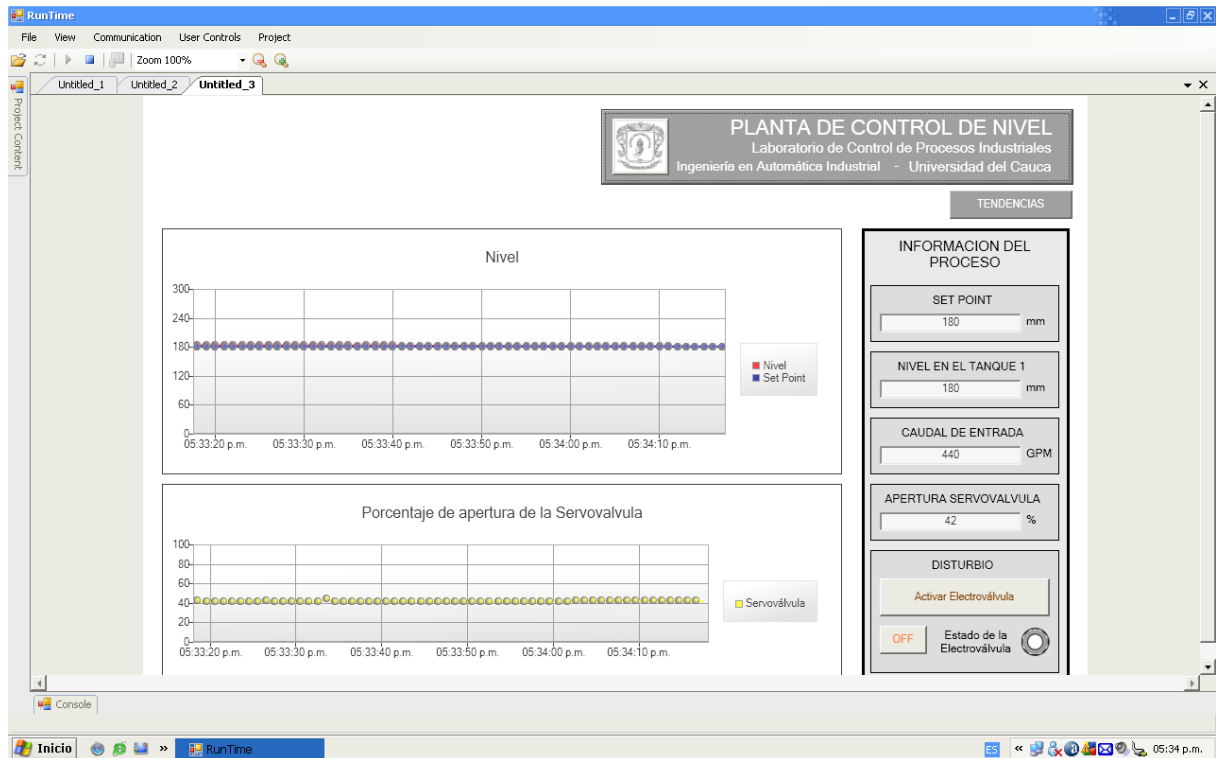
RunTime

File View Communication User Controls Project

Zoom 100%

Project Content

Untitled_1 Untitled_2 Untitled_3

PLANTA DE CONTROL DE NIVEL
Laboratorio de Control de Procesos Industriales
Ingeniería en Automática Industrial - Universidad del Cauca

TENDENCIAS

Nivel

300
240
180
120
60
0
05:33:20 p.m. 05:33:30 p.m. 05:33:40 p.m. 05:33:50 p.m. 05:34:00 p.m. 05:34:10 p.m.

Nivel
Set Point

Porcentaje de apertura de la Servovalvula

100
80
60
40
20
0
05:33:20 p.m. 05:33:30 p.m. 05:33:40 p.m. 05:33:50 p.m. 05:34:00 p.m. 05:34:10 p.m.

Servoválvula

INFORMACION DEL PROCESO

SET POINT
180 mm

NIVEL EN EL TANQUE 1
180 mm

CAUDAL DE ENTRADA
440 GPM

APERTURA SERVOVALVULA
42 %

DISTURBIO

Activar Electroválvula

OFF Estado de la Electroválvula

Console

Inicio RunTime ES 05:34 p.m.